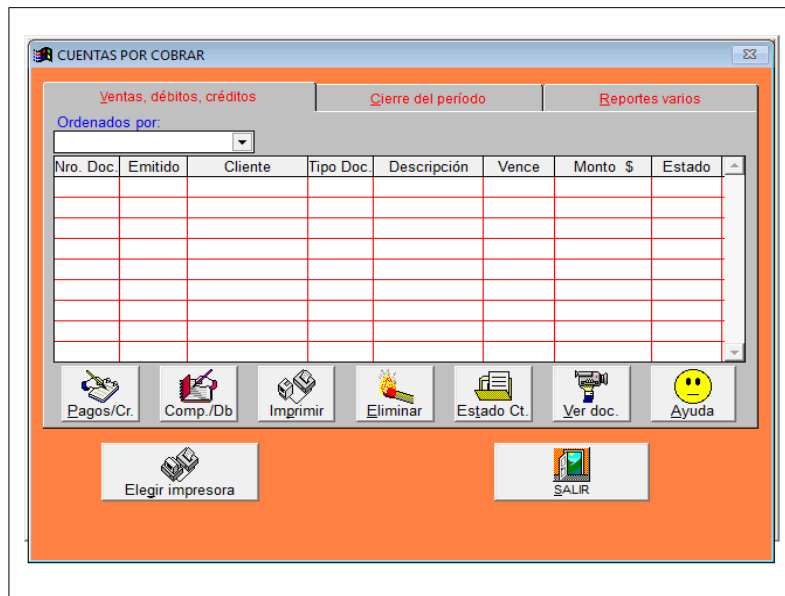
CUENTAS POR COBRAR

Ventas, débitos, créditos | Cierre del período | Reportes varios

Ordenados por:

| Nro. Doc. | Emitido | Cliente | Tipo Doc. | Descripción | Vence | Monto $ | Estado |
|---|---|---|---|---|---|---|---|
| | | | | | | | |

Pagos/Cr. Comp./Db Imprimir Eliminar Estado Ct. Ver doc. Ayuda

Elegir impresora

SALIR